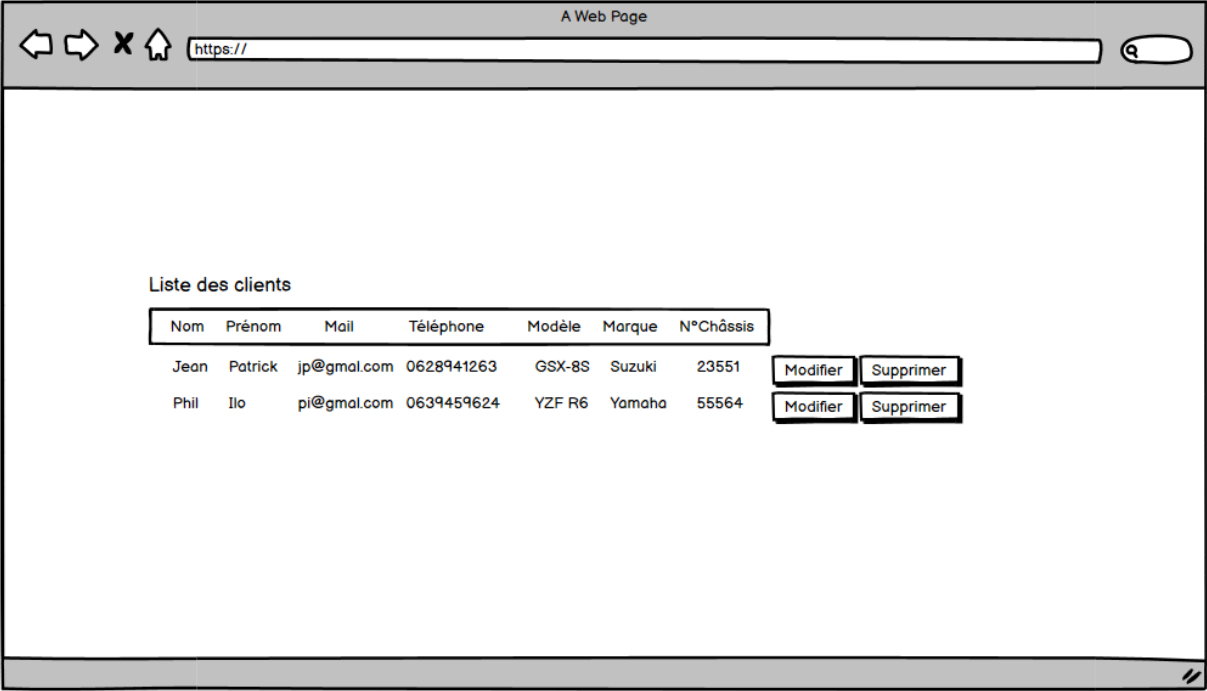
A Web Page

https://

Liste des clients

| Nom | Prénom | Mail | Téléphone | Modèle | Marque | N°Châssis | | |
|---|---|---|---|---|---|---|---|---|
| Jean | Patrick | jp@gmal.com | 0628941263 | GSX-8S | Suzuki | 23551 | Modifier | Supprimer |
| Phil | Ilo | pi@gmal.com | 0639459624 | YZF R6 | Yamaha | 55564 | Modifier | Supprimer |